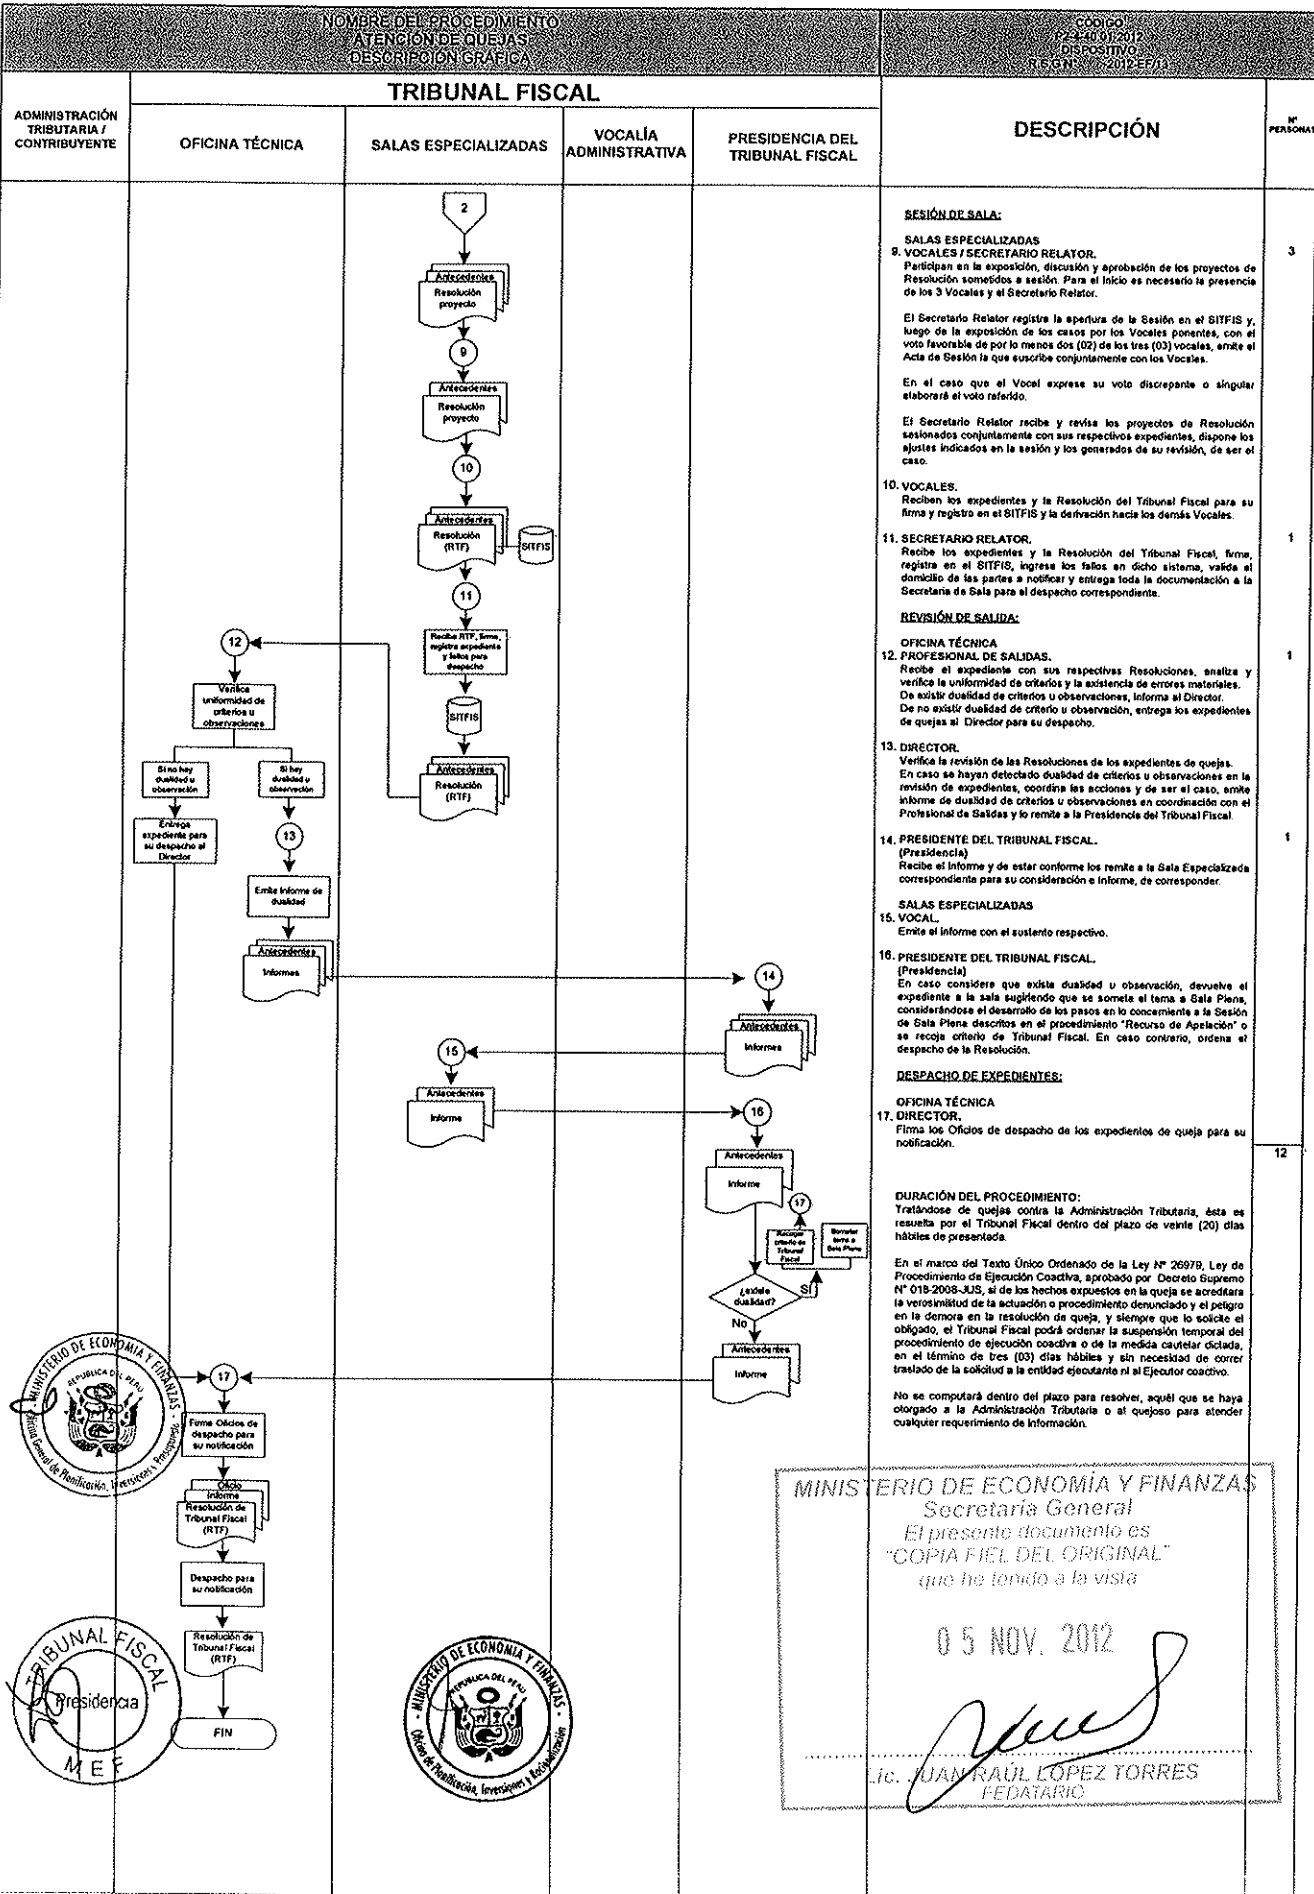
NOMBRE DEL PROCEDIMIENTO
ATENCIÓN DE QUEJAS
DESCRIPCIÓN GRÁFICA

CÓDIGO
P-24-40.01.2012
DISPOSITIVO
R.S.G. Nº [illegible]-2012-EF/13

TRIBUNAL FISCAL

ADMINISTRACIÓN TRIBUTARIA / CONTRIBUYENTE

OFICINA TÉCNICA

SALAS ESPECIALIZADAS

VOCALÍA ADMINISTRATIVA

PRESIDENCIA DEL TRIBUNAL FISCAL

DESCRIPCIÓN

Nº PERSONAL

2

Antecedentes
Resolución proyecto

9

Antecedentes
Resolución proyecto

10

Antecedentes
Resolución (RTF)

SITFIS

11

Recibe RTF, firma, registra expediente y fallos para despacho

SITFIS

Antecedentes
Resolución (RTF)

12

Verifica uniformidad de criterios u observaciones

Si no hay dualidad u observación

Si hay dualidad u observación

Entrega expediente para su despacho al Director

13

Emite Informe de dualidad

Antecedentes
Informes

14

Antecedentes
Informes

15

Antecedentes
Informe

16

Antecedentes
Informe

17

Recoger criterio de Tribunal Fiscal

Someter tema a Sala Plena

¿existe dualidad?

SI

No

Antecedentes
Informe

17

Firma Oficios de despacho para su notificación

Oficio
Informe
Resolución de Tribunal Fiscal (RTF)

Despacho para su notificación

Resolución de Tribunal Fiscal (RTF)

FIN

SESIÓN DE SALA:

SALAS ESPECIALIZADAS
9. VOCALES / SECRETARIO RELATOR.
Participan en la exposición, discusión y aprobación de los proyectos de Resolución sometidos a sesión. Para el inicio es necesario la presencia de los 3 Vocales y el Secretario Relator.

El Secretario Relator registra la apertura de la Sesión en el SITFIS y, luego de la exposición de los casos por los Vocales ponentes, con el voto favorable de por lo menos dos (02) de los tres (03) vocales, emite el Acta de Sesión la que suscribe conjuntamente con los Vocales.

En el caso que el Vocal exprese su voto discrepante o singular elaborará el voto referido.

El Secretario Relator recibe y revisa los proyectos de Resolución sesionados conjuntamente con sus respectivos expedientes, dispone los ajustes indicados en la sesión y los generados de su revisión, de ser el caso.

10. VOCALES.
Reciben los expedientes y la Resolución del Tribunal Fiscal para su firma y registro en el SITFIS y la derivación hacia los demás Vocales.

11. SECRETARIO RELATOR.
Recibe los expedientes y la Resolución del Tribunal Fiscal, firma, registra en el SITFIS, ingresa los fallos en dicho sistema, valida el domicilio de las partes a notificar y entrega toda la documentación a la Secretaría de Sala para el despacho correspondiente.

REVISIÓN DE SALIDA:

OFICINA TÉCNICA
12. PROFESIONAL DE SALIDAS.
Recibe el expediente con sus respectivas Resoluciones, analiza y verifica la uniformidad de criterios y la existencia de errores materiales.
De existir dualidad de criterios u observaciones, informa al Director.
De no existir dualidad de criterio u observación, entrega los expedientes de quejas al Director para su despacho.

13. DIRECTOR.
Verifica la revisión de las Resoluciones de los expedientes de quejas.
En caso se hayan detectado dualidad de criterios u observaciones en la revisión de expedientes, coordina las acciones y de ser el caso, emite informe de dualidad de criterios u observaciones en coordinación con el Profesional de Salidas y lo remite a la Presidencia del Tribunal Fiscal.

14. PRESIDENTE DEL TRIBUNAL FISCAL.
(Presidencia)
Recibe el informe y de estar conforme los remite a la Sala Especializada correspondiente para su consideración e informe, de corresponder.

SALAS ESPECIALIZADAS
15. VOCAL.
Emite el informe con el sustento respectivo.

16. PRESIDENTE DEL TRIBUNAL FISCAL.
(Presidencia)
En caso considere que exista dualidad u observación, devuelve el expediente a la sala sugiriendo que se someta el tema a Sala Plena, considerándose el desarrollo de los pasos en lo concerniente a la Sesión de Sala Plena descritos en el procedimiento "Recurso de Apelación" o se recoja criterio de Tribunal Fiscal. En caso contrario, ordena el despacho de la Resolución.

DESPACHO DE EXPEDIENTES:

OFICINA TÉCNICA
17. DIRECTOR.
Firma los Oficios de despacho de los expedientes de queja para su notificación.

DURACIÓN DEL PROCEDIMIENTO:
Tratándose de quejas contra la Administración Tributaria, ésta es resuelta por el Tribunal Fiscal dentro del plazo de veinte (20) días hábiles de presentada.

En el marco del Texto Único Ordenado de la Ley Nº 26979, Ley de Procedimiento de Ejecución Coactiva, aprobado por Decreto Supremo Nº 018-2008-JUS, si de los hechos expuestos en la queja se acreditara la verosimilitud de la actuación o procedimiento denunciado y el peligro en la demora en la resolución de queja, y siempre que lo solicite el obligado, el Tribunal Fiscal podrá ordenar la suspensión temporal del procedimiento de ejecución coactiva o de la medida cautelar dictada, en el término de tres (03) días hábiles y sin necesidad de correr traslado de la solicitud a la entidad ejecutante ni al Ejecutor coactivo.

No se computará dentro del plazo para resolver, aquél que se haya otorgado a la Administración Tributaria o al quejoso para atender cualquier requerimiento de información.

3
1
1
1
12

MINISTERIO DE ECONOMÍA Y FINANZAS
REPÚBLICA DEL PERÚ
Oficina General de Planificación, Inversiones y Presupuesto

TRIBUNAL FISCAL
Presidencia
MEF

MINISTERIO DE ECONOMÍA Y FINANZAS
REPÚBLICA DEL PERÚ
Oficina de Planificación, Inversiones y Racionalización

MINISTERIO DE ECONOMÍA Y FINANZAS
Secretaría General
El presente documento es
"COPIA FIEL DEL ORIGINAL"
que he tenido a la vista

05 NOV. 2012

Lic. JUAN RAÚL LÓPEZ TORRES
FEDATARIO